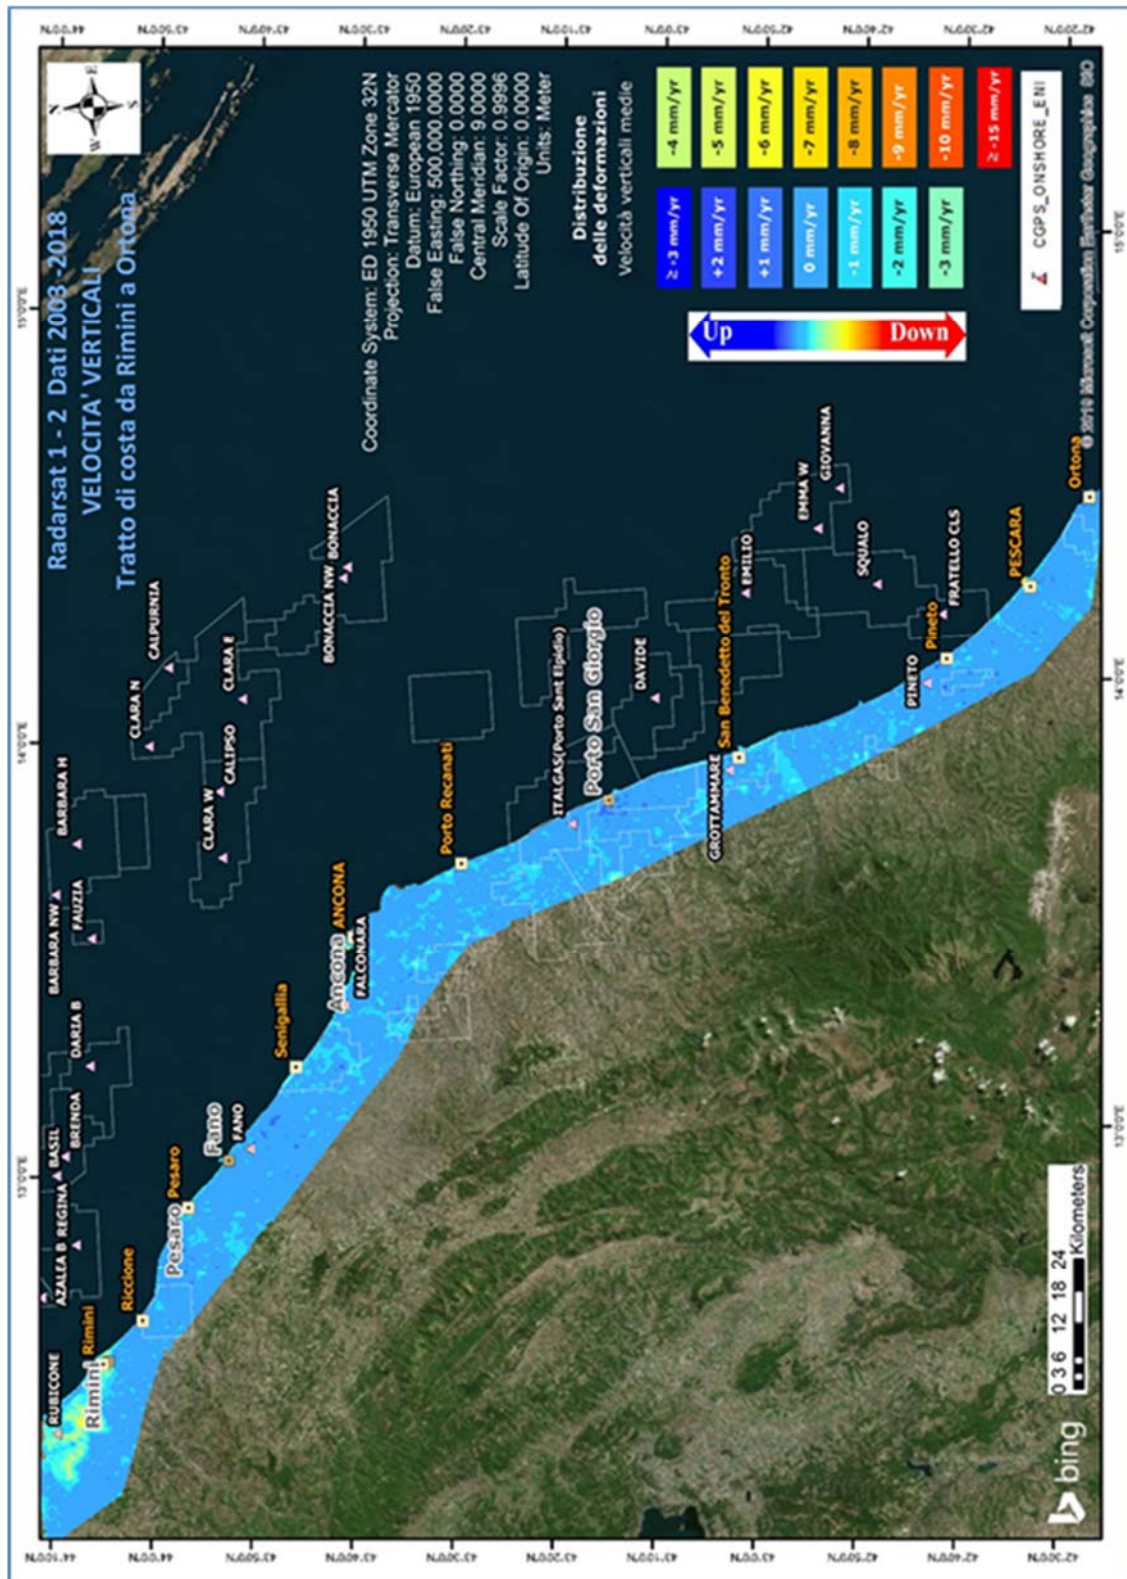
Radarsat 1 - 2 Dati 2003 -2018
VELOCITA' VERTICALI
Tratto di costa da Rimini a Ortona

Coordinate System: ED 1950 UTM Zone 32N
Projection: Transverse Mercator
Datum: European 1950
False Easting: 500,000.0000
False Northing: 0.0000
Central Meridian: 9.0000
Scale Factor: 0.9996
Latitude Of Origin: 0.0000
Units: Meter

Distribuzione delle deformazioni
Velocità verticali medie

| | |
|---|---|
| ≥ +3 mm/yr | -4 mm/yr |
| +2 mm/yr | -5 mm/yr |
| +1 mm/yr | -6 mm/yr |
| 0 mm/yr | -7 mm/yr |
| -1 mm/yr | -8 mm/yr |
| -2 mm/yr | -9 mm/yr |
| -3 mm/yr | -10 mm/yr |
| | ≥ -15 mm/yr |

Up Down

CGPS_ONSHORE_ENI

© 2019 Microsoft Corporation Earthstar Geographics SIO

N E S W

RUBICONE Rimini Rimini Riccione AZALEA B REGINA BASIL BRENDA Pesaro Pesaro Fano FANO DARIA B Senigallia BARBARA NW FAUZIA BARBARA H Ancona ANCONA FALCONARA CLARA W CALIPSO CLARA N CLARA E CALPURNIA BONACCIA NW BONACCIA Porto Recanati ITALGAS(Porto Sant Elpidio) Porto San Giorgio DAVIDE GROTTAMMARE San Benedetto del Tronto EMILIO EMMA W GIOVANNA SQUALO PINETO Pineto FRATELLO CLS PESCARA Ortona

0 3 6 12 18 24 Kilometers

bing

44°10'0"N 44°0'0"N 43°50'0"N 43°40'0"N 43°30'0"N 43°20'0"N 43°10'0"N 43°0'0"N 42°50'0"N 42°40'0"N 42°30'0"N 42°20'0"N
13°0'0"E 14°0'0"E 15°0'0"E